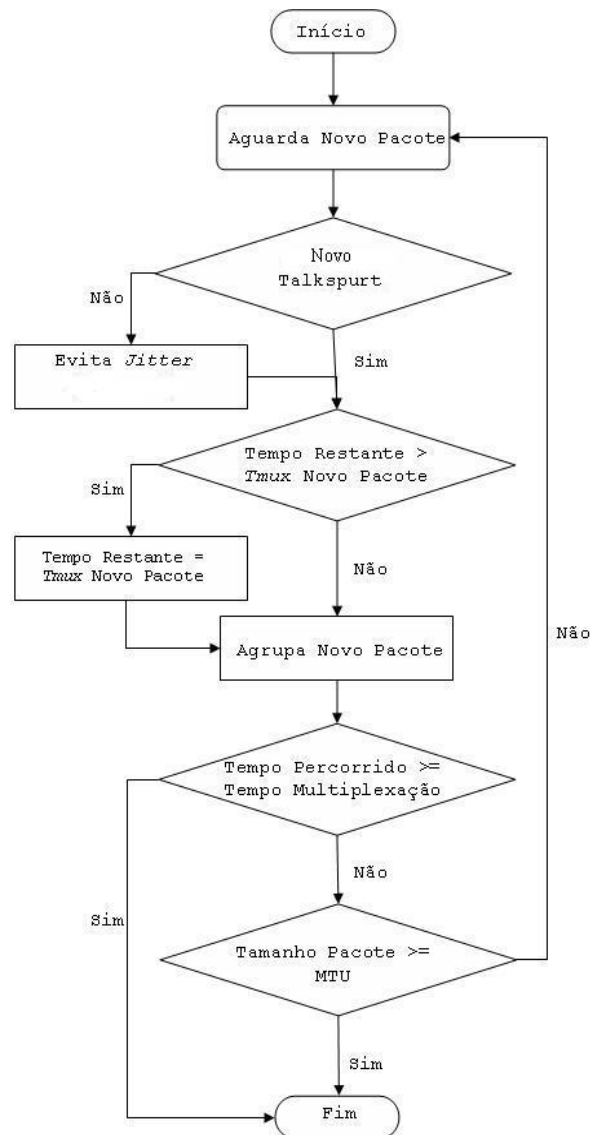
Início

Aguarda Novo Pacote

Novo Talkspurt

Não

Evita *Jitter*

Sim

Tempo Restante > *Tmux* Novo Pacote

Sim

Tempo Restante = *Tmux* Novo Pacote

Não

Agrupa Novo Pacote

Não

Tempo Percorrido >= Tempo Multiplexação

Não

Sim

Tamanho Pacote >= MTU

Sim

Fim